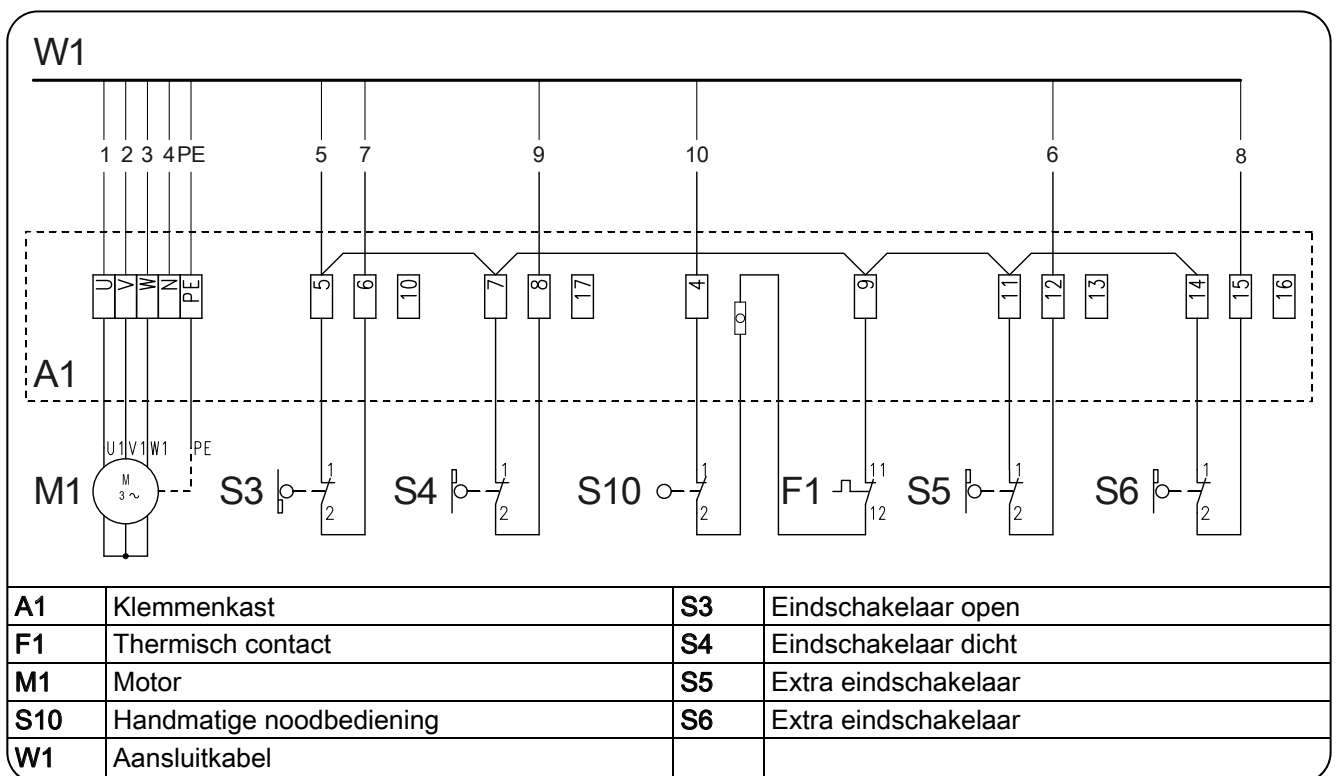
W1

1 2 3 4 PE 5 7 9 10 6 8

U V W N PE 5 6 10 7 8 17 4 9 11 12 13 14 15 16

A1

U1 V1 W1 PE

M1 $M$ $3\sim$ S3 1 2 S4 1 2 S10 1 2 F1 11 12 S5 1 2 S6 1 2

| A1 | Klemmenkast | S3 | Eindschakelaar open |
|---|---|---|---|
| F1 | Thermisch contact | S4 | Eindschakelaar dicht |
| M1 | Motor | S5 | Extra eindschakelaar |
| S10 | Handmatige noodbediening | S6 | Extra eindschakelaar |
| W1 | Aansluitkabel | | |